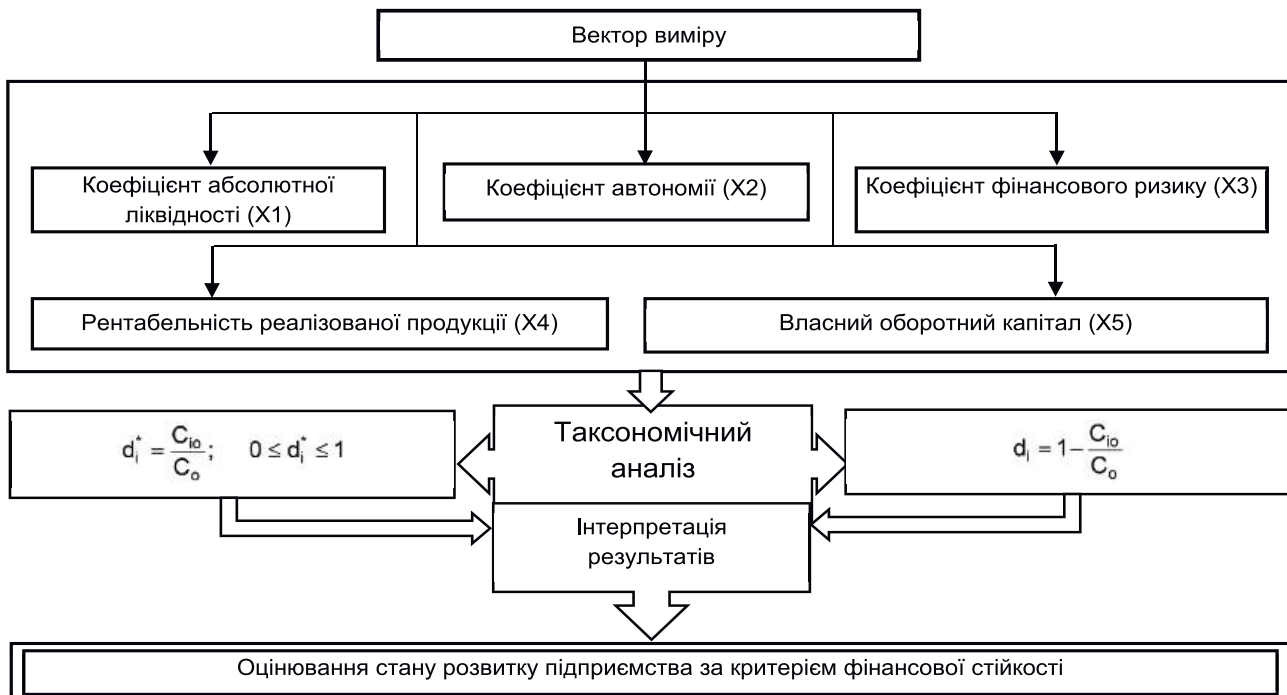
Вектор виміру

Коефіцієнт абсолютної ліквідності (X1)

Коефіцієнт автономії (X2)

Коефіцієнт фінансового ризику (X3)

Рентабельність реалізованої продукції (X4)

Власний оборотний капітал (X5)

$d_i^* = \frac{C_{io}}{C_o}; \quad 0 \le d_i^* \le 1$

Таксономічний аналіз

$d_i = 1 - \frac{C_{io}}{C_o}$

Інтерпретація результатів

Оцінювання стану розвитку підприємства за критерієм фінансової стійкості